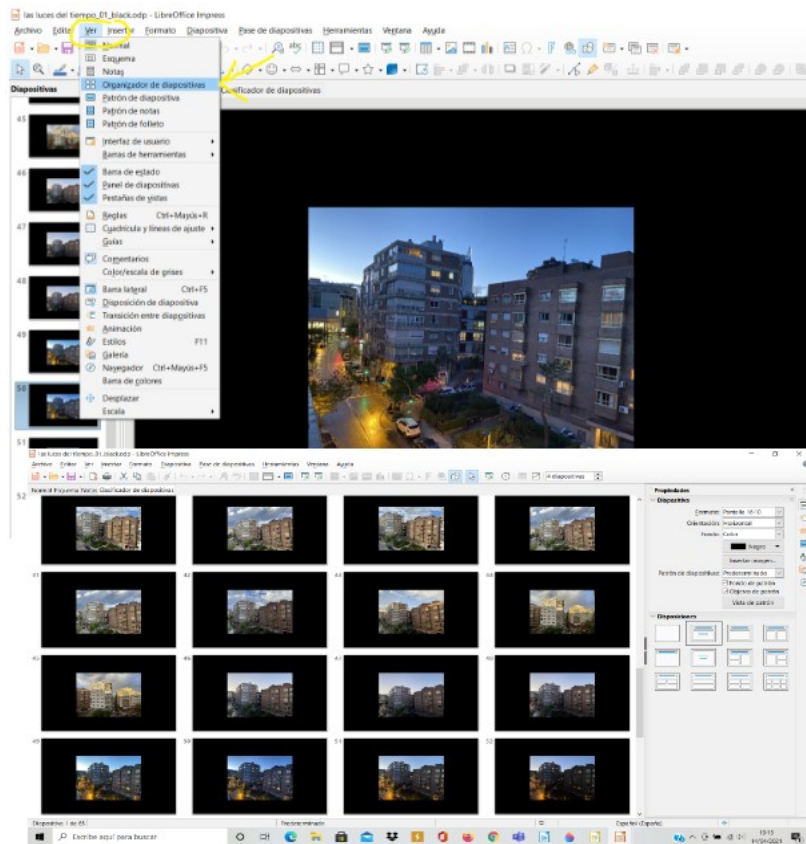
las luces del tiempo_01_black.odp - LibreOffice Impress

Archivo Editar Ver Insertar Formato Diapositiva Pase de diapositivas Herramientas Ventana Ayuda

Diapositivas

Normal
Esquema
Notas
Organizador de diapositivas
Patrón de diapositiva
Patrón de notas
Patrón de folleto
Interfaz de usuario
Barras de herramientas
Barra de estado
Panel de diapositivas
Pestañas de vistas
Reglas Ctrl+Mayús+R
Cuadrícula y líneas de ajuste
Guías
Comentarios
Color/escala de grises
Barra lateral Ctrl+F5
Disposición de diapositiva
Transición entre diapositivas
Animación
Estilos F11
Galería
Navegador Ctrl+Mayús+F5
Barra de colores
Desplazar
Escala

Clasificador de diapositivas

45
46
47
48
49
50
51
52

las luces del tiempo_01_black.odp - LibreOffice Impress
Archivo Editar Ver Insertar Formato Diapositiva Pase de diapositivas Herramientas Ventana Ayuda
4 diapositivas
Normal Esquema Notas Clasificador de diapositivas

41
42
43
44
45
46
47
48
49
50
51
52

Propiedades
Diapositiva
Formato: Pantalla 16:10
Orientación: Horizontal
Fondo: Color
Negro
Insertar imagen...
Patrón de diapositivas: Predeterminado
Fondo de patrón
Objetos de patrón
Vista de patrón
Disposiciones

Diapositiva 1 de 65
Predeterminado
Español (España)

Escribe aquí para buscar
19:15
01/04/2021